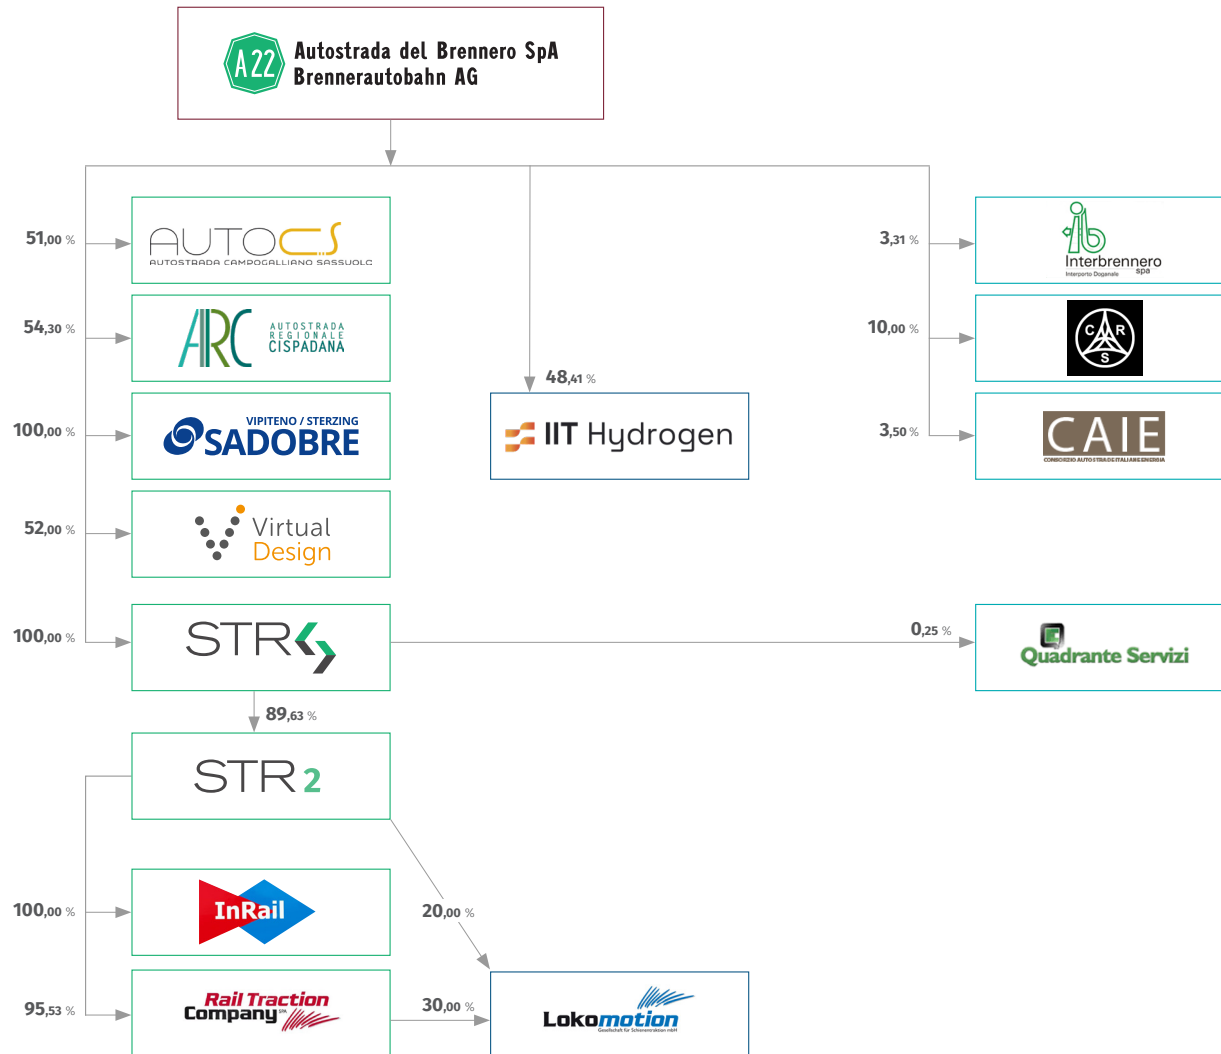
A22 Autostrada del Brennero SpA
Brennerautobahn AG

51,00 %
AUTOCS
AUTOSTRADA CAMPOGALLIANO SASSUOLO

54,30 %
ARC AUTOSTRADA REGIONALE CISPADANA

100,00 %
VIPITENO / STERZING
SADOBRE

52,00 %
Virtual Design

100,00 %
STR

89,63 %
STR 2

100,00 %
InRail

95,53 %
Rail Traction Company SPA

48,41 %
IIT Hydrogen

20,00 %

30,00 %
Lokomotion
Gesellschaft für Schienentraktion mbH

3,31 %
Interbrennero spa
Interporto Doganale

10,00 %
CARS

3,50 %
CAIE
CONSORZIO AUTOSTRADE ITALIANE ENERGIA

0,25 %
Quadrante Servizi